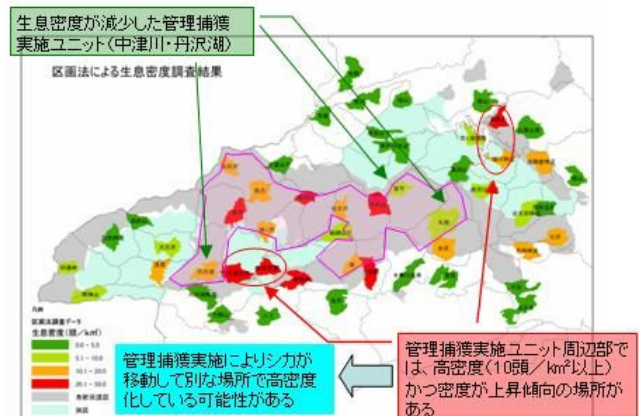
生息密度が減少した管理捕獲実施ユニット（中津川・丹沢湖）

区画法による生息密度調査結果

凡例
区画法調査データ
生息密度（頭／km²）
0.0～5.0
5.1～10.0
10.1～20.0
20.1～30.0

管理捕獲実施によりシカが移動して別な場所で高密度化している可能性がある

管理捕獲実施ユニット周辺部では、高密度（10頭／km²以上）かつ密度が上昇傾向の場所がある